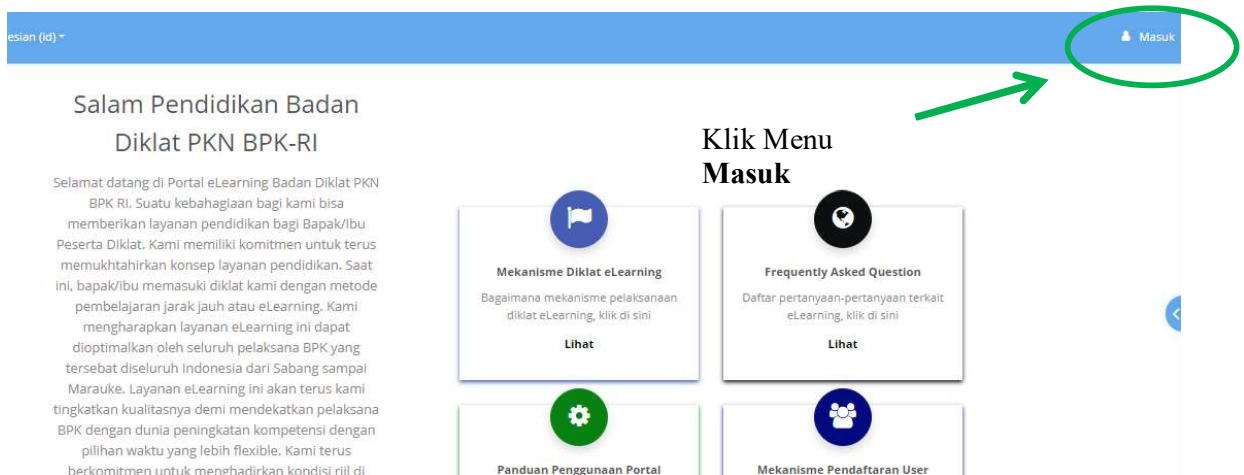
esian (id)

Masuk

Salam Pendidikan Badan Diklat PKN BPK-RI

Selamat datang di Portal eLearning Badan Diklat PKN BPK RI. Suatu kebahagiaan bagi kami bisa memberikan layanan pendidikan bagi Bapak/Ibu Peserta Diklat. Kami memiliki komitmen untuk terus memukhtahirkan konsep layanan pendidikan. Saat ini, bapak/ibu memasuki diklat kami dengan metode pembelajaran jarak jauh atau eLearning. Kami mengharapkan layanan eLearning ini dapat dioptimalkan oleh seluruh pelaksana BPK yang tersebat diseluruh Indonesia dari Sabang sampai Marauke. Layanan eLearning ini akan terus kami tingkatkan kualitasnya demi mendekatkan pelaksana BPK dengan dunia peningkatan kompetensi dengan pilihan waktu yang lebih flexible. Kami terus berkomitmen untuk menghadirkan kondisi riil di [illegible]

Klik Menu **Masuk**

Mekanisme Diklat eLearning

Bagaimana mekanisme pelaksanaan diklat eLearning, klik di sini

Lihat

Frequently Asked Question

Daftar pertanyaan-pertanyaan terkait eLearning, klik di sini

Lihat

Panduan Penggunaan Portal

Mekanisme Pendaftaran User